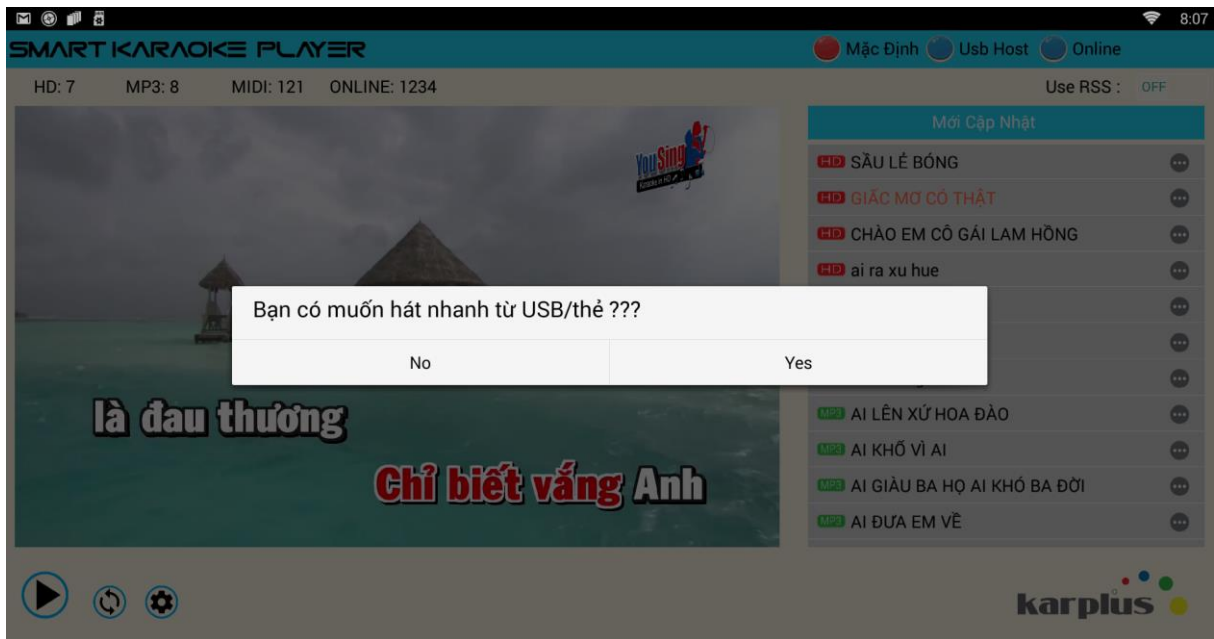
8:07

SMART KARAOKE PLAYER

Mặc Định Usb Host Online

HD: 7 MP3: 8 MIDI: 121 ONLINE: 1234

Use RSS : OFF

You Sing

Mới Cập Nhật

HD SẦU LẺ BÓNG
HD GIẤC MƠ CÓ THẬT
HD CHÀO EM CÔ GÁI LAM HỒNG
HD ai ra xu hue
MP3 AI LÊN XỨ HOA ĐÀO
MP3 AI KHỔ VÌ AI
MP3 AI GIÀU BA HỌ AI KHÓ BA ĐỜI
MP3 AI ĐƯA EM VỀ

Bạn có muốn hát nhanh từ USB/thẻ ???

No

Yes

là đau thương

Chỉ biết vắng Anh

karplus